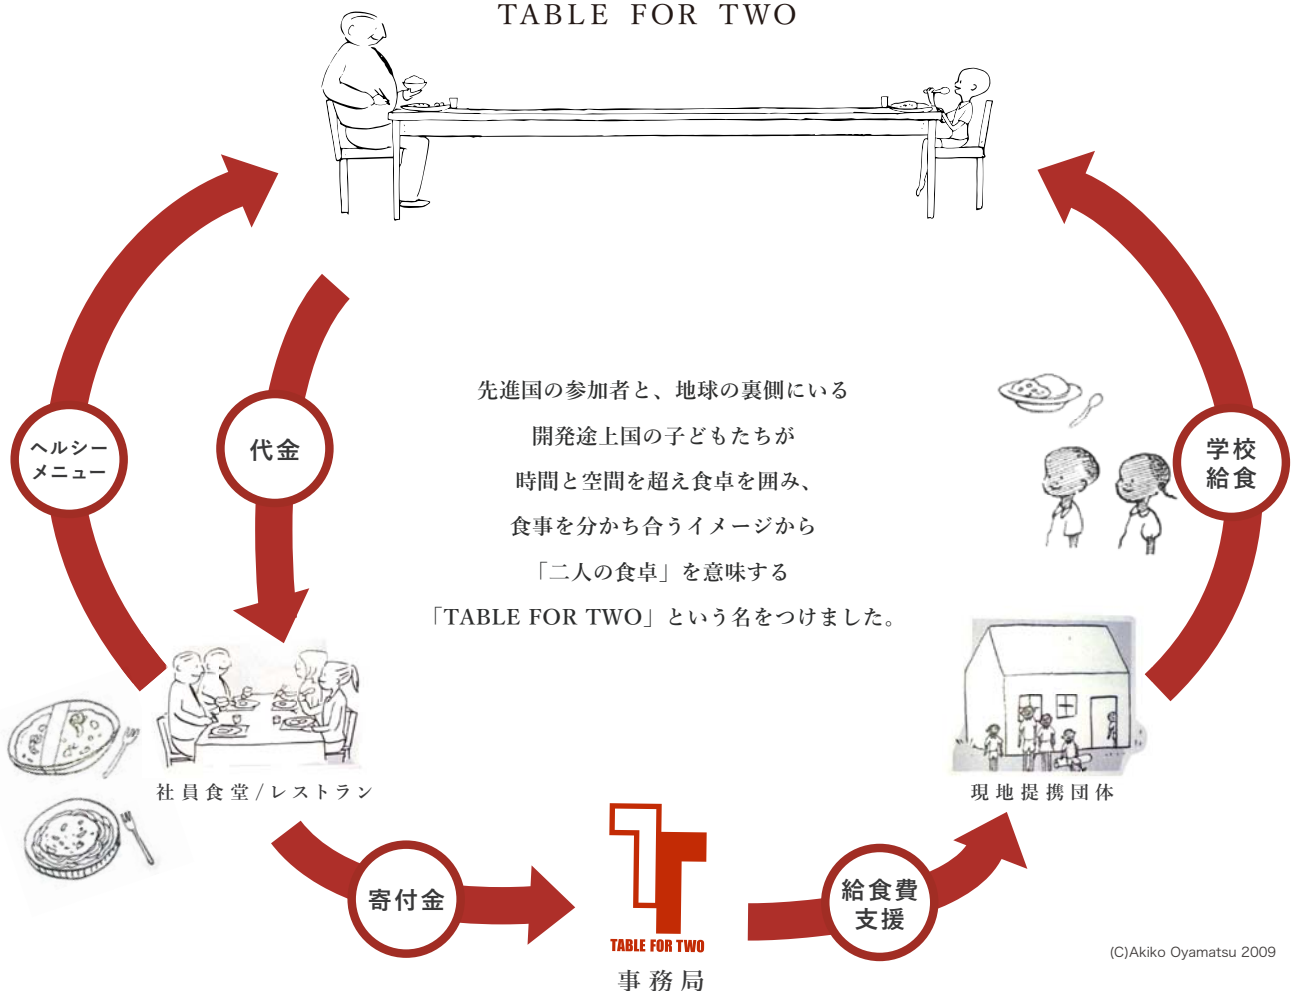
TABLE FOR TWO

ヘルシーメニュー

代金

先進国の参加者と、地球の裏側にいる
開発途上国の子どもたちが
時間と空間を超え食卓を囲み、
食事を分かち合うイメージから
「二人の食卓」を意味する
「TABLE FOR TWO」という名をつけました。

学校給食

社員食堂/レストラン

現地提携団体

寄付金

TABLE FOR TWO
事務局

給食費支援

(C)Akiko Oyamatsu 2009